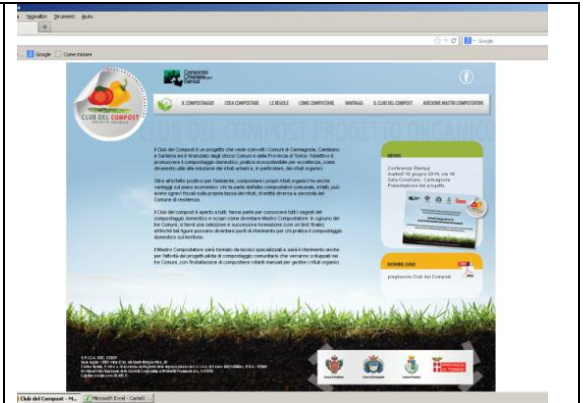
Segnalibri Strumenti Aiuto

Google Come iniziare

Google

CLUB DEL COMPOST

Consorzio Chierese per i Servizi

IL COMPOSTAGGIO COSA COMPOSTARE LE REGOLE COME COMPOSTARE VANTAGGI IL CLUB DEL COMPOST ADESIONE MASTRI COMPOSTATORI

CLUB DEL COMPOST PROGETTO ORGANICO

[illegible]

NEWS

Conferenza Stampa
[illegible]
Presentazione del progetto

DOWNLOAD

pieghevole Club del Compost

Club del Compost - M... Microsoft Excel - Camel...